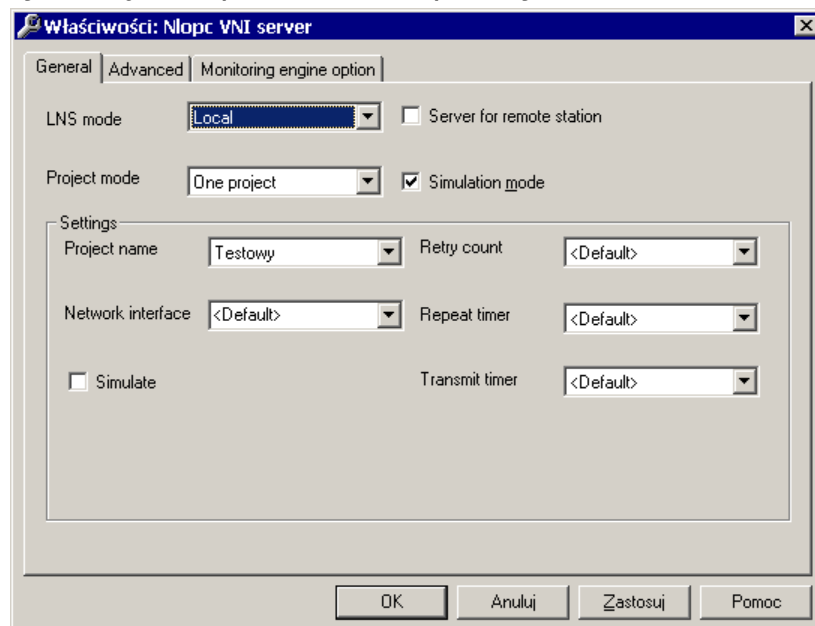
Właściwości: Nlopc VNI server

General | Advanced | Monitoring engine option

LNS mode Local
Server for remote station

Project mode One project
Simulation mode

Settings
Project name Testowy
Retry count <Default>
Network interface <Default>
Repeat timer <Default>
Simulate
Transmit timer <Default>

OK | Anuluj | Zastosuj | Pomoc